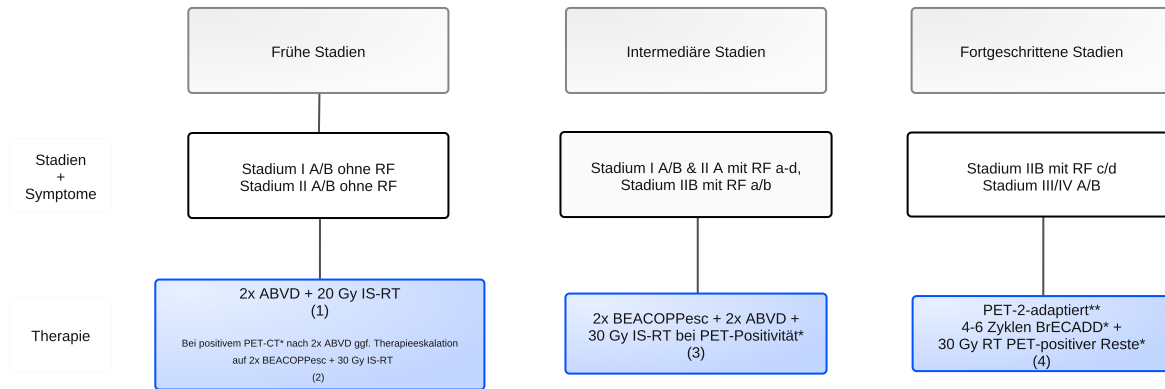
Frühe Stadien

Intermediäre Stadien

Fortgeschrittene Stadien

Stadien
+
Symptome

Stadium I A/B ohne RF
Stadium II A/B ohne RF

Stadium I A/B & II A mit RF a-d,
Stadium IIB mit RF a/b

Stadium IIB mit RF c/d
Stadium III/IV A/B

Therapie

2x ABVD + 20 Gy IS-RT
(1)

Bei positivem PET-CT* nach 2x ABVD ggf. Therapieeskalation auf 2x BEACOPPesc + 30 Gy IS-RT
(2)

2x BEACOPPesc + 2x ABVD +
30 Gy IS-RT bei PET-Positivität*
(3)

PET-2-adaptiert**
4-6 Zyklen BrECADD* +
30 Gy RT PET-positiver Reste*
(4)